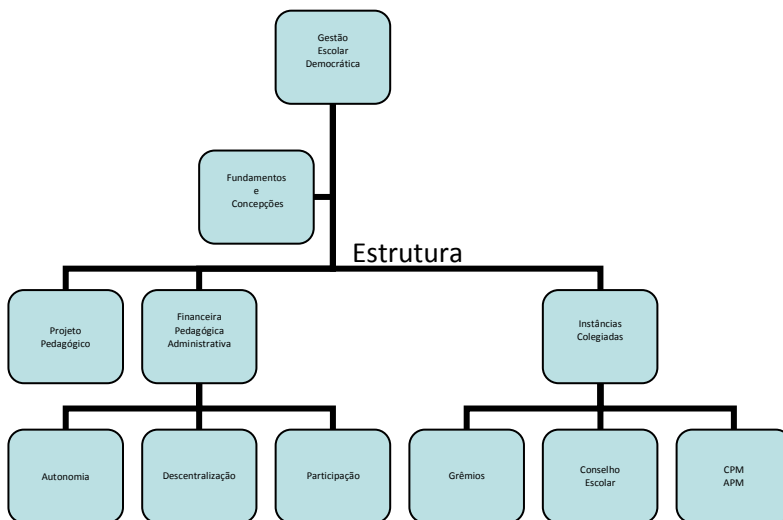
Gestão Escolar Democrática

Fundamentos e Concepções

Estrutura

Projeto Pedagógico

Financeira Pedagógica Administrativa

Instâncias Colegiadas

Autonomia

Descentralização

Participação

Grêmios

Conselho Escolar

CPM APM